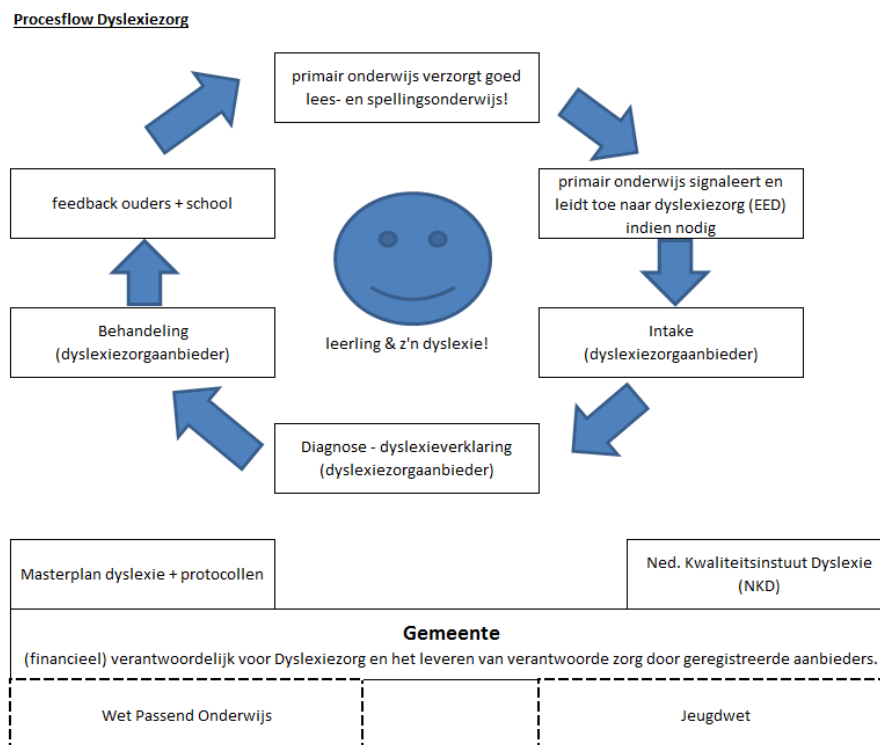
Procesflow Dyslexiezorg

primair onderwijs verzorgt goed lees- en spellingsonderwijs!

primair onderwijs signaleert en leidt toe naar dyslexiezorg (EED) indien nodig

Intake (dyslexiezorgaanbieder)

Diagnose - dyslexieverklaring (dyslexiezorgaanbieder)

Behandeling (dyslexiezorgaanbieder)

feedback ouders + school

leerling & z'n dyslexie!

Masterplan dyslexie + protocollen

Ned. Kwaliteitsinstuut Dyslexie (NKD)

Gemeente

(financieel) verantwoordelijk voor Dyslexiezorg en het leveren van verantwoorde zorg door geregistreerde aanbieders.

Wet Passend Onderwijs

Jeugdwet